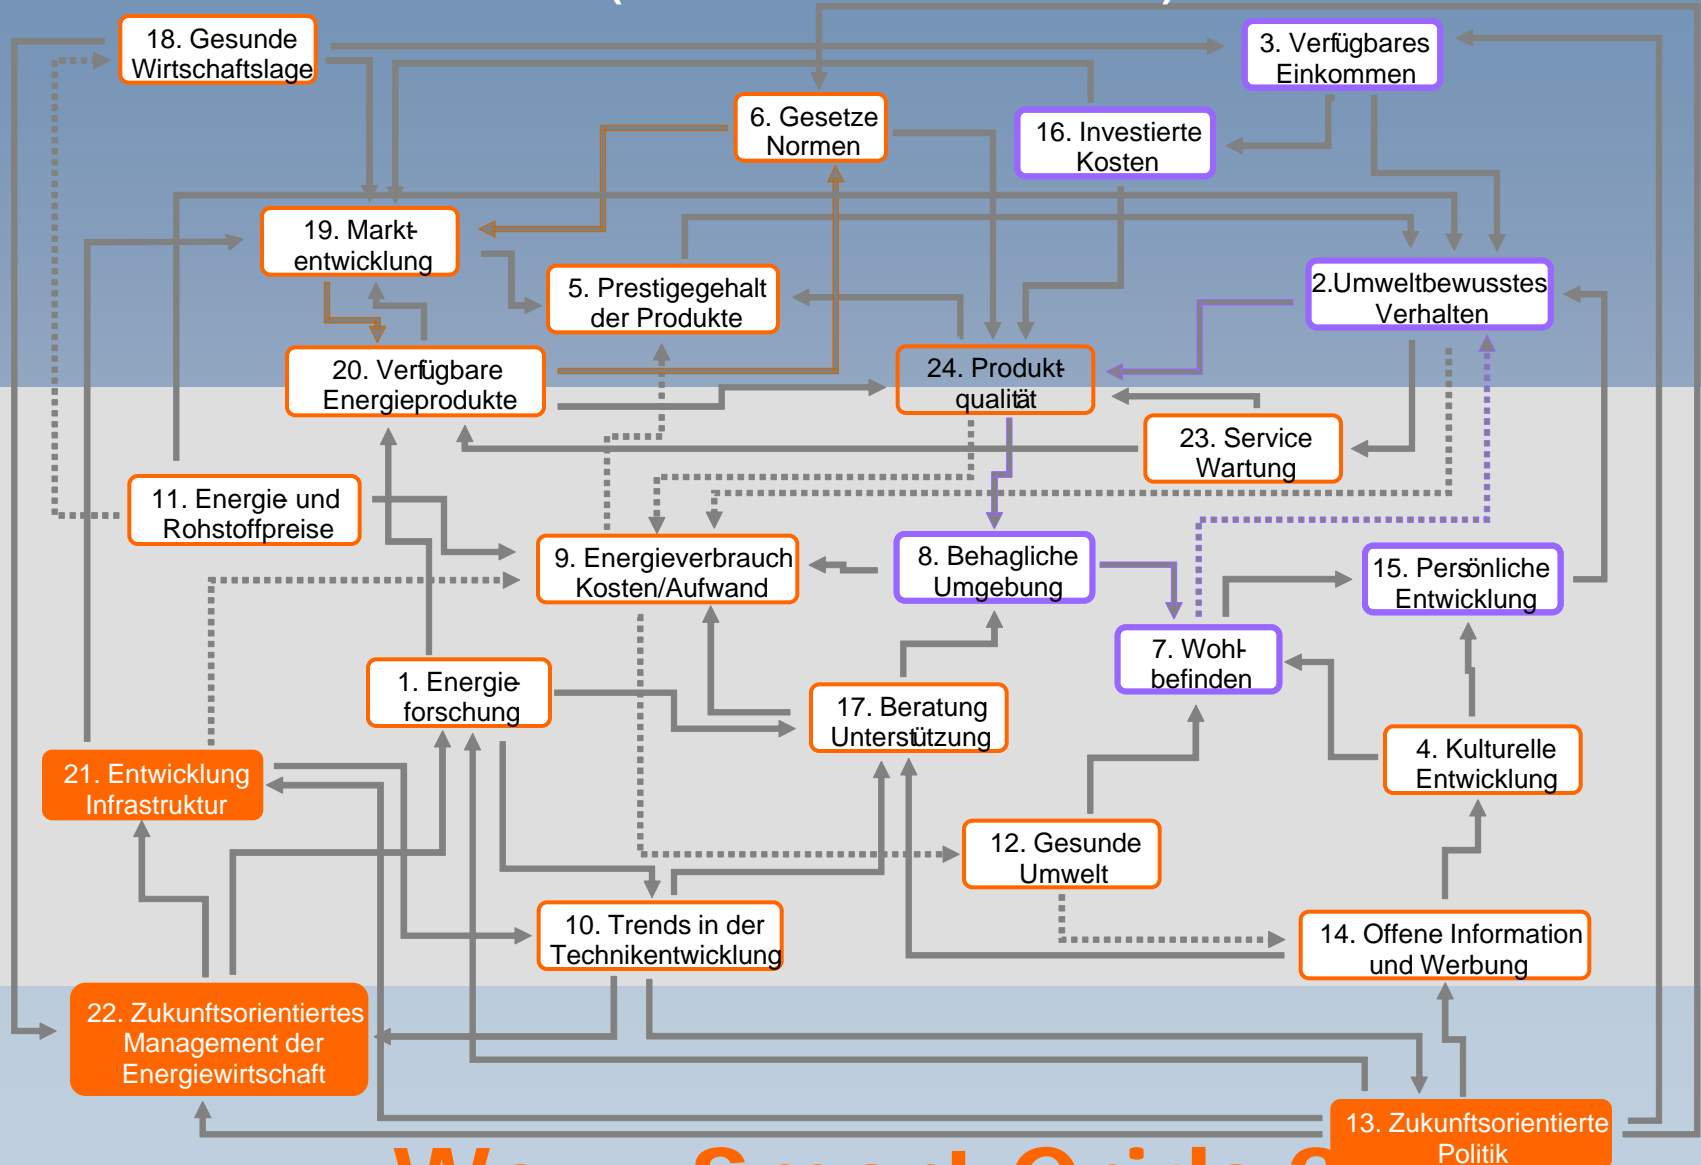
18. Gesunde Wirtschaftslage

3. Verfügbares Einkommen

6. Gesetze Normen

16. Investierte Kosten

19. Marktentwicklung

5. Prestigegehalt der Produkte

2.Umweltbewusstes Verhalten

20. Verfügbare Energieprodukte

24. Produktqualität

23. Service Wartung

11. Energie und Rohstoffpreise

9. Energieverbrauch Kosten/Aufwand

8. Behagliche Umgebung

15. Persönliche Entwicklung

7. Wohlbefinden

1. Energieforschung

17. Beratung Unterstützung

21. Entwicklung Infrastruktur

4. Kulturelle Entwicklung

12. Gesunde Umwelt

10. Trends in der Technikentwicklung

14. Offene Information und Werbung

22. Zukunftsorientiertes Management der Energiewirtschaft

13. Zukunftsorientierte Politik